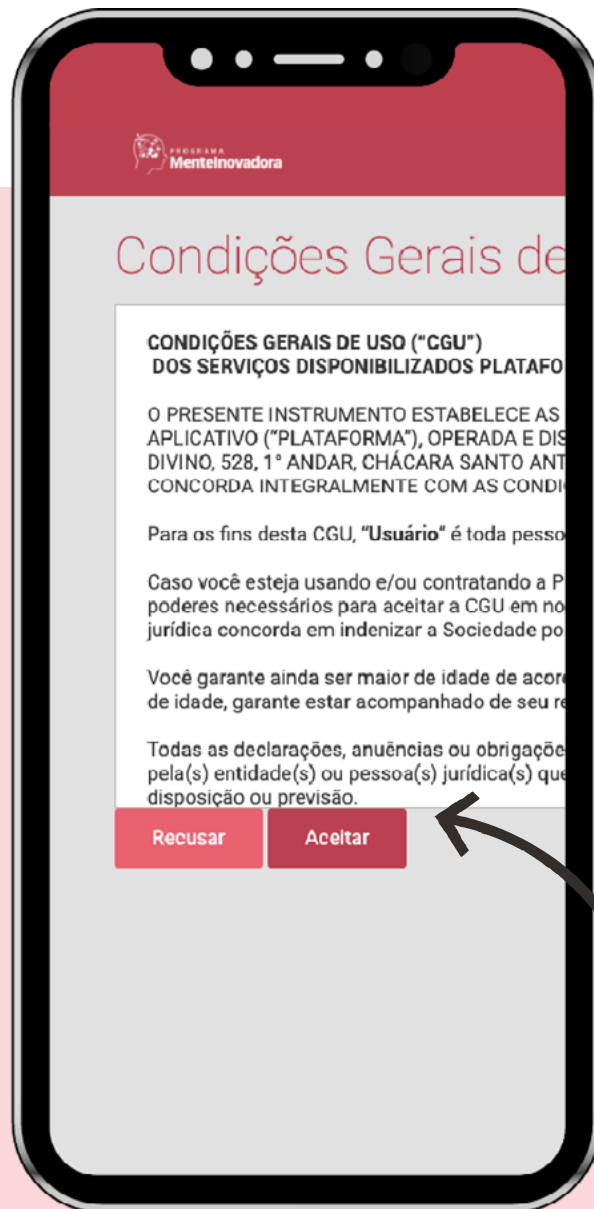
PROGRAMA
MenteInovadora

Condições Gerais de

CONDIÇÕES GERAIS DE USO ("CGU")
DOS SERVIÇOS DISPONIBILIZADOS PLATAFO

O PRESENTE INSTRUMENTO ESTABELECE AS APLICATIVO ("PLATAFORMA"), OPERADA E DIS DIVINO, 528, 1° ANDAR, CHÁCARA SANTO ANT CONCORDA INTEGRALMENTE COM AS CONDI

Para os fins desta CGU, "Usuário" é toda pesso

Caso você esteja usando e/ou contratando a P poderes necessários para aceitar a CGU em no jurídica concorda em indenizar a Sociedade po

Você garante ainda ser maior de idade de acor de idade, garante estar acompanhado de seu r

Todas as declarações, anuências ou obrigaçõe pela(s) entidade(s) ou pessoa(s) jurídica(s) que disposição ou previsão.

Recusar

Aceitar